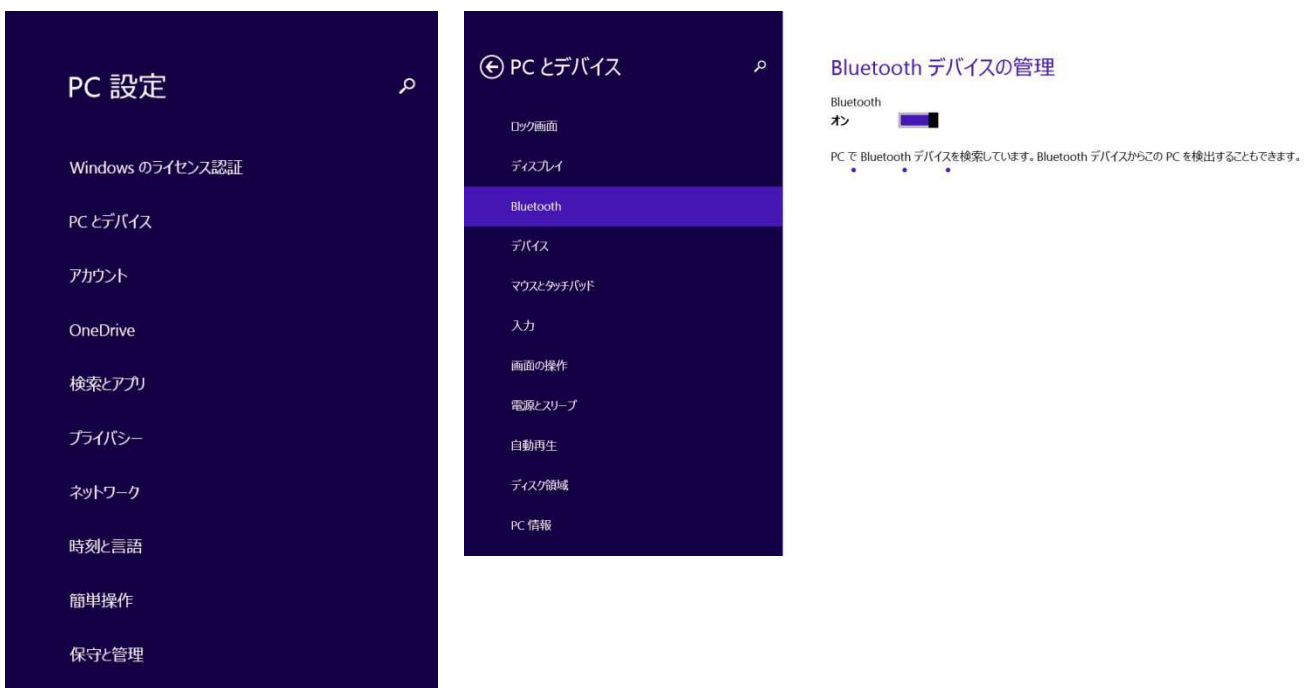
PC 設定

Windows のライセンス認証

PC とデバイス

アカウント

OneDrive

検索とアプリ

プライバシー

ネットワーク

時刻と言語

簡単操作

保守と管理

PC とデバイス

ロック画面

ディスプレイ

Bluetooth

デバイス

マウスとタッチパッド

入力

画面の操作

電源とスリープ

自動再生

ディスク領域

PC 情報

Bluetooth デバイスの管理

Bluetooth
オン

PC で Bluetooth デバイスを検索しています。Bluetooth デバイスからこの PC を検出することもできます。